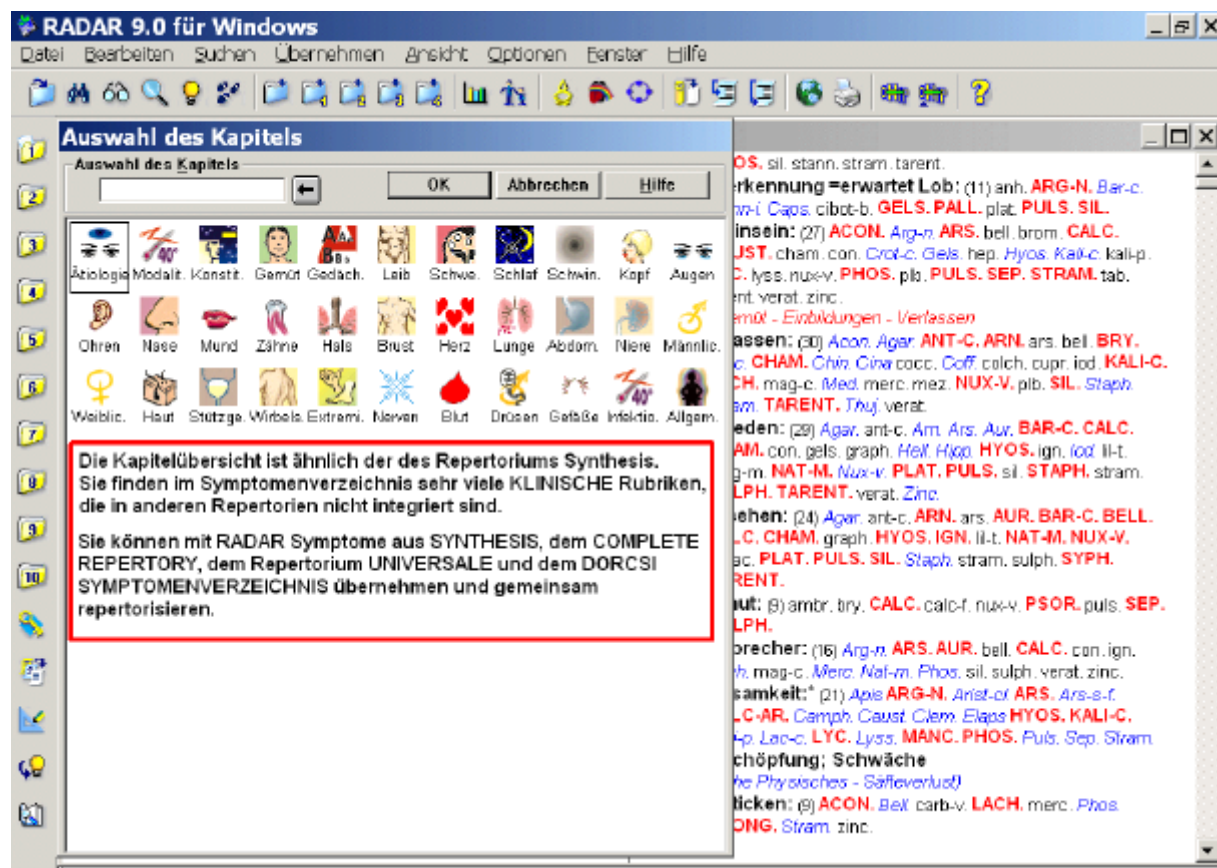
RADAR 9.0 für Windows

Datei Bearbeiten Suchen Übernehmen Ansicht Optionen Fenster Hilfe

Auswahl des Kapitels

Auswahl des Kapitels

OK Abbrechen Hilfe

Ätiologie Modalit. Konstit. Gemüt Gedach. Leib Schwe. Schlaf Schwin. Kopf Augen

Ohren Nase Mund Zähne Hals Brust Herz Lunge Abdom. Niere Männlic.

Weiblic. Haut Stützge. Wirbels. Extremi. Nerven Blut Drüsen Gefäße Infektio. Allgem.

Die Kapitelübersicht ist ähnlich der des Repertoriums Synthesis. Sie finden im Symptomenverzeichnis sehr viele KLINISCHE Rubriken, die in anderen Repertorien nicht integriert sind.

Sie können mit RADAR Symptome aus SYNTHESIS, dem COMPLETE REPERTORY, dem Repertorium UNIVERSALE und dem DORCSI SYMPTOMENVERZEICHNIS übernehmen und gemeinsam repertorisieren.

OS. sil. stann. stram. tarent.
erkennung =erwartet Lob: (11) anh. ARG-N. Bar-c. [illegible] Caps. cibot-b. GELS. PALL. plat. PULS. SIL.
insein: (27) ACON. Arg-n. ARS. bell. brom. CALC. UST. cham. con. Crot-c. Gels. hep. Hyos. Kali-c. kali-p. C. lyss. nux-v. PHOS. plb. PULS. SEP. STRAM. tab. nt. verat. zinc.
emüt - Einbildungen - Verlassen
assen: (30) Acon. Agar. ANT-C. ARN. ars. bell. BRY. c. CHAM. Chin. Cina cocc. Coff. colch. cupr. iod. KALI-C. CH. mag-c. Med. merc. mez. NUX-V. plb. SIL. Staph. am. TARENT. Thuj. verat.
eden: (29) Agar. ant-c. Am. Ars. Aur. BAR-C. CALC. AM. con. gels. graph. Hell. Hyo. HYOS. ign. Iod. lil-t. g-m. NAT-M. Nux-v. PLAT. PULS. sil. STAPH. stram. LPH. TARENT. verat. Zinc.
ehen: (24) Agar. ant-c. ARN. ars. AUR. BAR-C. BELL. L-C. CHAM. graph. HYOS. IGN. lil-t. NAT-M. NUX-V. ac. PLAT. PULS. SIL. Staph. stram. sulph. SYPH. RENT.
ut: (9) ambr. bry. CALC. calc-f. nux-v. PSOR. puls. SEP. LPH.
precher: (16) Arg-n. ARS. AUR. bell. CALC. con. ign. h. mag-c. Merc. Nat-m. Phos. sil. sulph. verat. zinc.
samkeit:* (21) Apis ARG-N. Arist-cl. ARS. Ars-s-f. LC-AR. Camph. Caust. Clem. Elaps HYOS. KALI-C. p. Lac-c. LYC. Lyss. MANC. PHOS. Puls. Sep. Stram.
chöpfung; Schwäche
he Physisches - Säfteverlust)
ticken: (9) ACON. Bell. carb-v. LACH. merc. Phos. ONG. Stram. zinc.